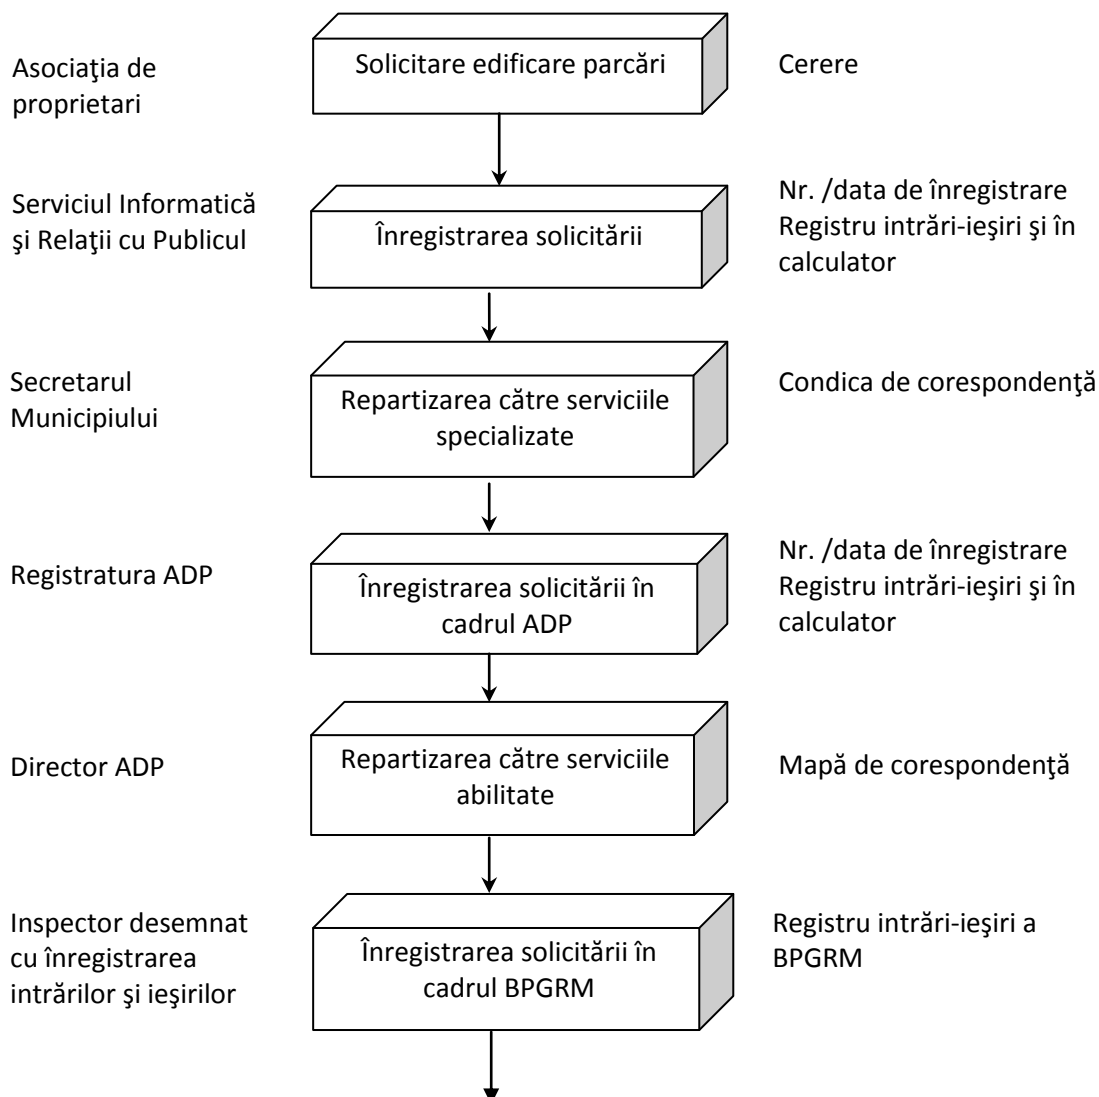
Asociaţia de proprietari

Solicitare edificare parcări

Cerere

Serviciul Informatică şi Relaţii cu Publicul

Înregistrarea solicitării

Nr. /data de înregistrare Registru intrări-ieşiri şi în calculator

Secretarul Municipiului

Repartizarea către serviciile specializate

Condica de corespondenţă

Registratura ADP

Înregistrarea solicitării în cadrul ADP

Nr. /data de înregistrare Registru intrări-ieşiri şi în calculator

Director ADP

Repartizarea către serviciile abilitate

Mapă de corespondenţă

Inspector desemnat cu înregistrarea intrărilor şi ieşirilor

Înregistrarea solicitării în cadrul BPGRM

Registru intrări-ieşiri a BPGRM